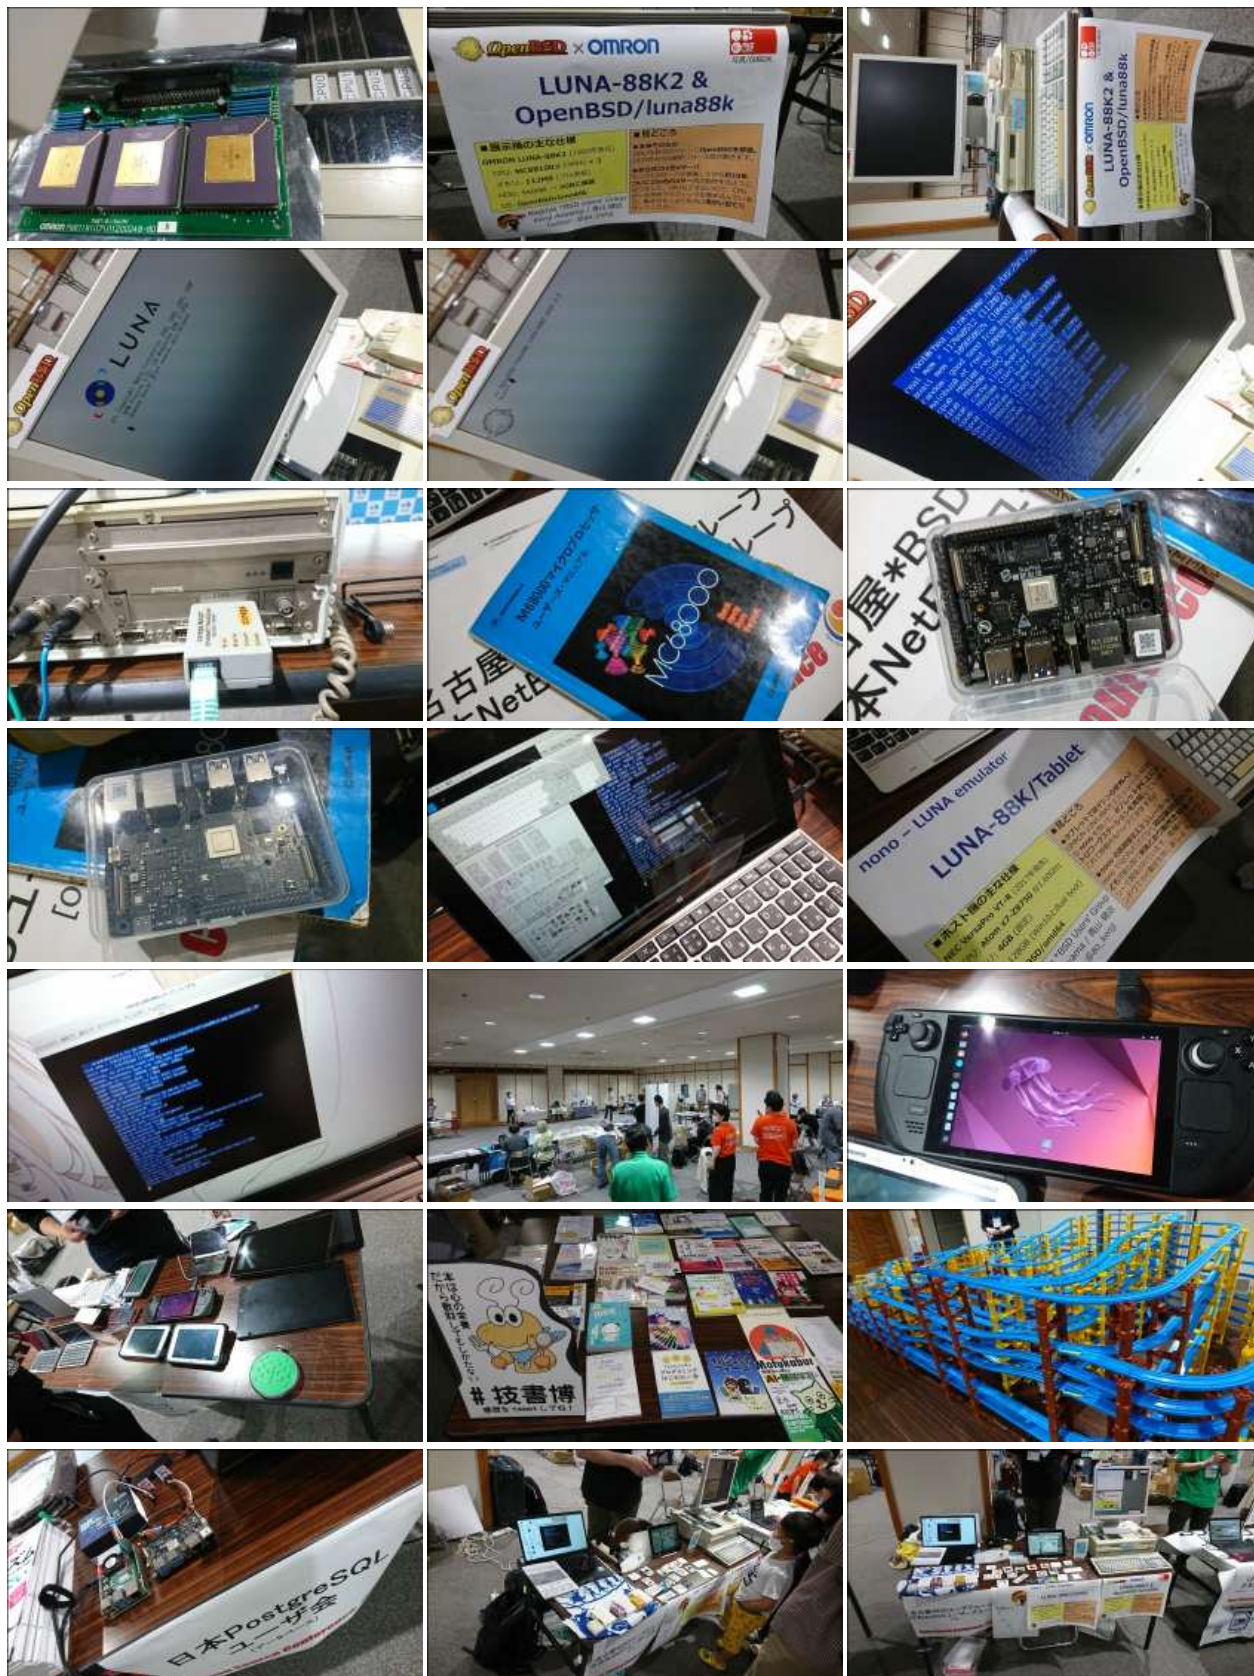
OpenBSD × OMRON

LUNA-88K2 & OpenBSD/luna88k

■展示機の主な仕様

OMRON LUNA-88K2

CPU: MC88100

■見どころ

OpenBSD × OMRON LUNA-88K2 & OpenBSD/luna88k

LUNA

OpenBSD

M68000マイクロプロセッサ ユーザーズ・マニュアル

MC68000

名古屋*BSD

日本NetBSD

nono – LUNA emulator

LUNA-88K/Tablet

■ホスト側の主な仕様

NEC VersaPro VT-R

Atom x7-Z8750

4GB

■見どころ

#技書博

Matsukaze

日本PostgreSQLユーザ会